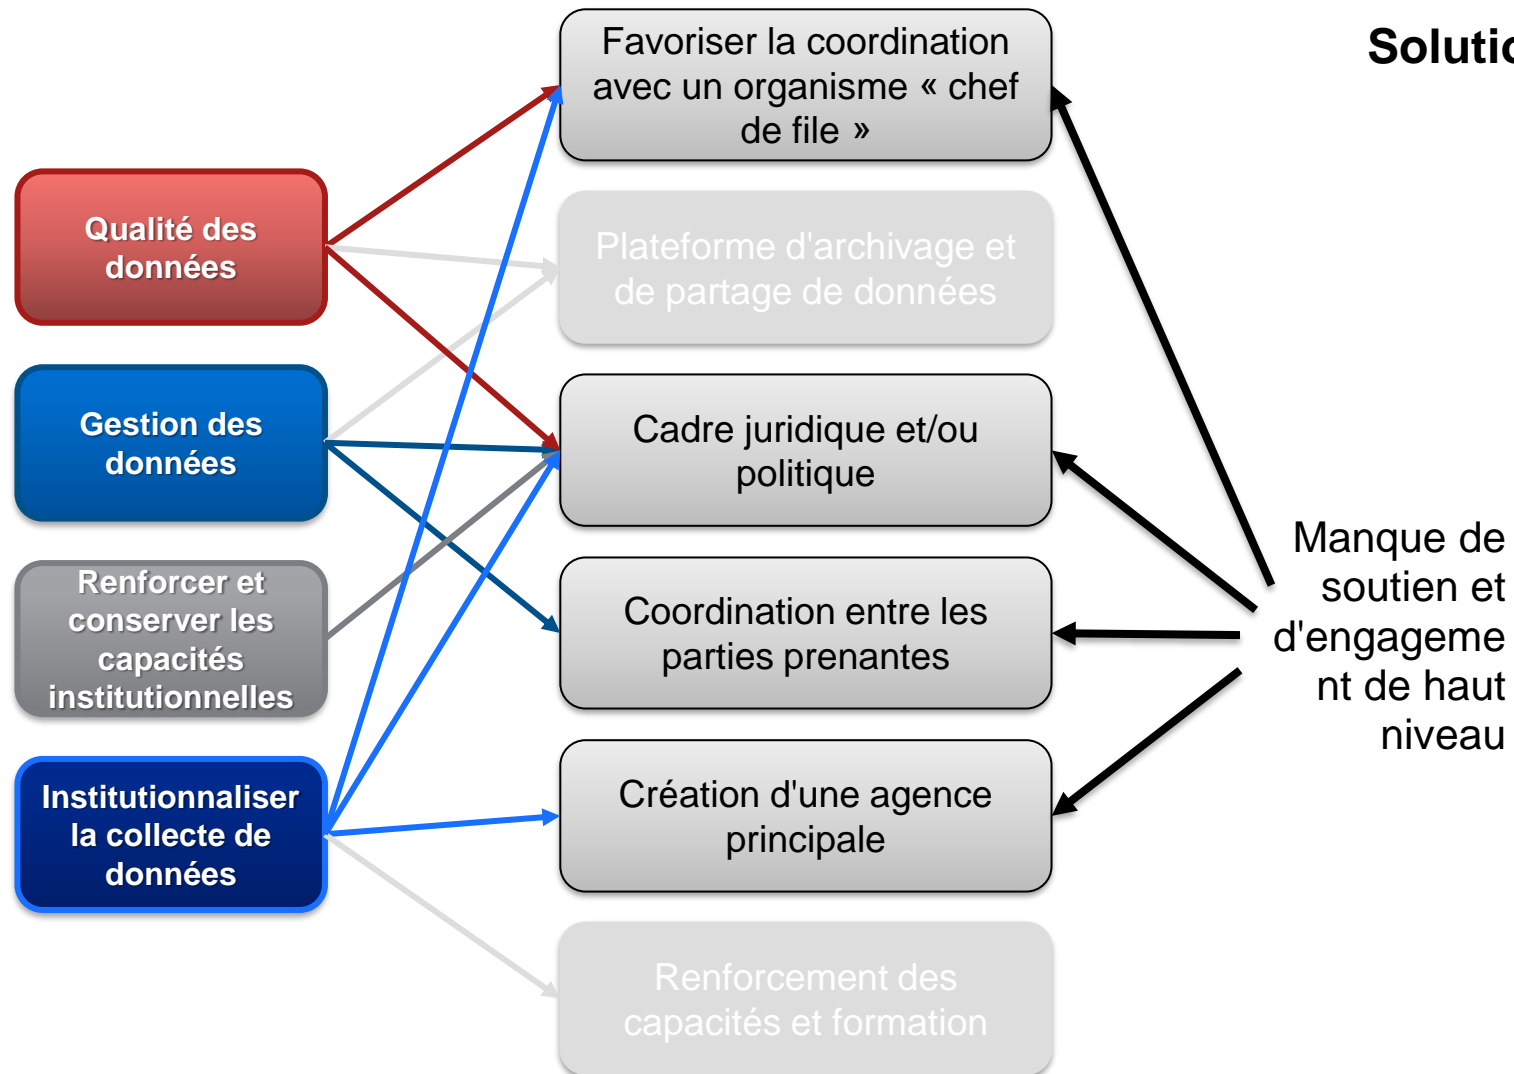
Solutio

Qualité des données

Gestion des données

Renforcer et conserver les capacités institutionnelles

Institutionnaliser la collecte de données

Favoriser la coordination avec un organisme « chef de file »

Plateforme d'archivage et de partage de données

Cadre juridique et/ou politique

Coordination entre les parties prenantes

Création d'une agence principale

Renforcement des capacités et formation

Manque de soutien et d'engagement de haut niveau